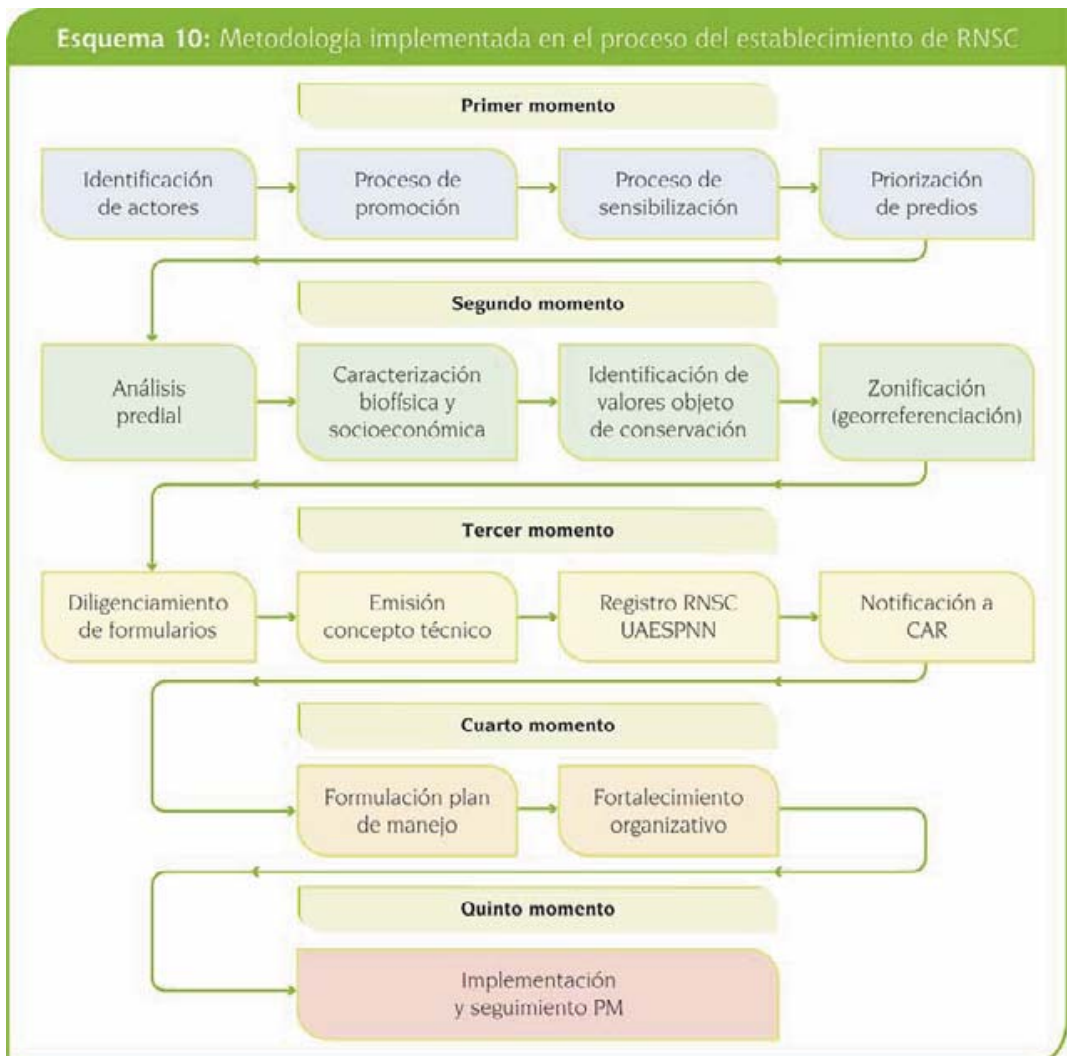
Esquema 10: Metodología implementada en el proceso del establecimiento de RNSC

Primer momento

Identificación de actores

Proceso de promoción

Proceso de sensibilización

Priorización de predios

Segundo momento

Análisis predial

Caracterización biofísica y socioeconómica

Identificación de valores objeto de conservación

Zonificación (georreferenciación)

Tercer momento

Diligenciamiento de formularios

Emisión concepto técnico

Registro RNSC UAESPNN

Notificación a CAR

Cuarto momento

Formulación plan de manejo

Fortalecimiento organizativo

Quinto momento

Implementación y seguimiento PM